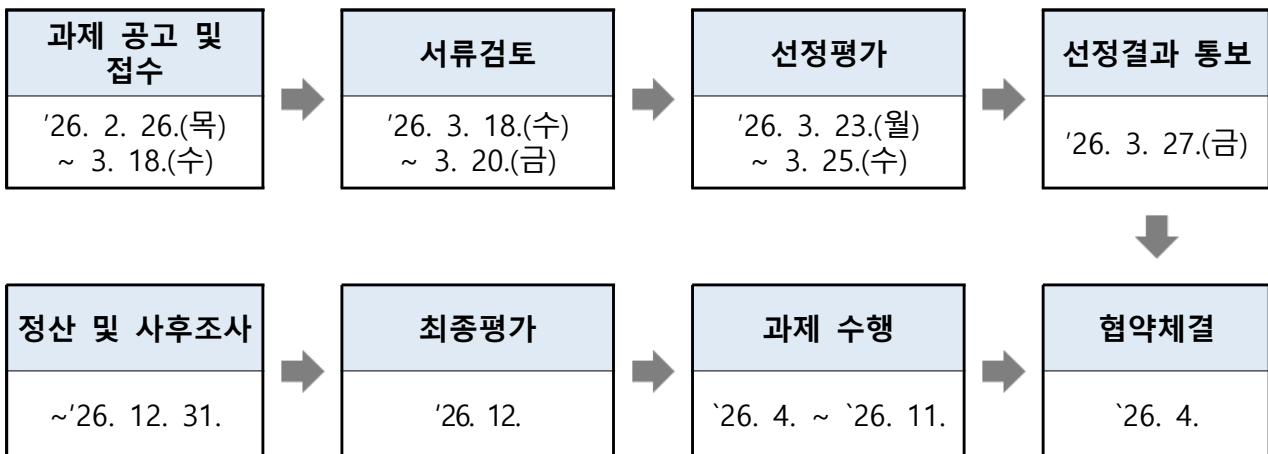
과제 공고 및 접수

'26. 2. 26.(목) ~ 3. 18.(수)

서류검토

'26. 3. 18.(수) ~ 3. 20.(금)

선정평가

'26. 3. 23.(월) ~ 3. 25.(수)

선정결과 통보

'26. 3. 27.(금)

협약체결

`26. 4.

과제 수행

`26. 4. ~ `26. 11.

최종평가

'26. 12.

정산 및 사후조사

~'26. 12. 31.